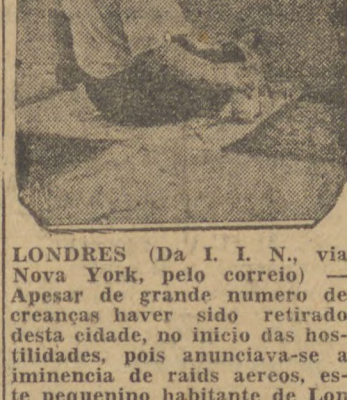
LONDRES (Da I. I. N., via Nova York, pelo correio) — Apesar de grande numero de creanças haver sido retirado desta cidade, no inicio das hostilidades, pois anunciava-se a iminencia de raids aereos, este pequenino habitante de Lon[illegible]